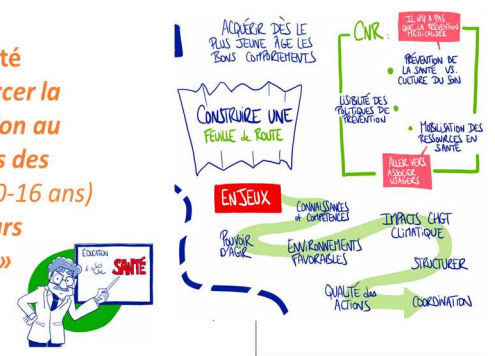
té
rcer la
on au
s des
0-16 ans)
urs
»

EDUCATION À LA SANTÉ

ACQUÉRIR DÈS LE PLUS JEUNE ÂGE LES BONS COMPORTEMENTS

CONSTRUIRE UNE FEUILLE de ROUTE

CNR :

IL N'Y A PAS QUE LA PRÉVENTION MÉDICALISÉE

PRÉVENTION DE LA SANTÉ VS. CULTURE DU SOIN

LISIBILITÉ DES POLITIQUES DE PRÉVENTION

MOBILISATION DES RESSOURCES EN SANTÉ

ALLER VERS ASSOCIER USAGERS

ENJEUX

CONNAISSANCES et COMPÉTENCES

POUVOIR D'AGIR

ENVIRONNEMENTS FAVORABLES

IMPACTS CHGT CLIMATIQUE

STRUCTURER

QUALITÉ des ACTIONS

COORDINATION